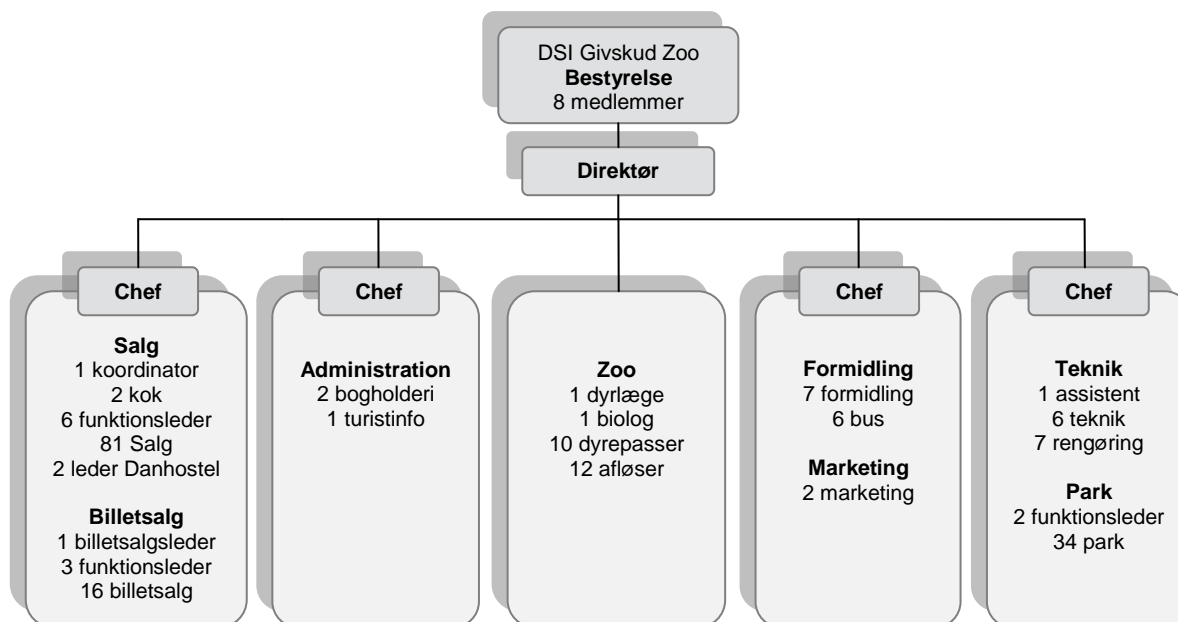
DSI Givskud Zoo
**Bestyrelse**
8 medlemmer

**Direktør**

**Chef**

**Salg**
1 koordinator
2 kok
6 funktionsleder
81 Salg
2 leder Danhostel

**Billetsalg**
1 billetsalgsleder
3 funktionsleder
16 billetsalg

**Chef**

**Administration**
2 bogholderi
1 turistinfo

**Zoo**
1 dyrlæge
1 biolog
10 dyrepasser
12 afløser

**Chef**

**Formidling**
7 formidling
6 bus

**Marketing**
2 marketing

**Chef**

**Teknik**
1 assistent
6 teknik
7 rengøring

**Park**
2 funktionsleder
34 park